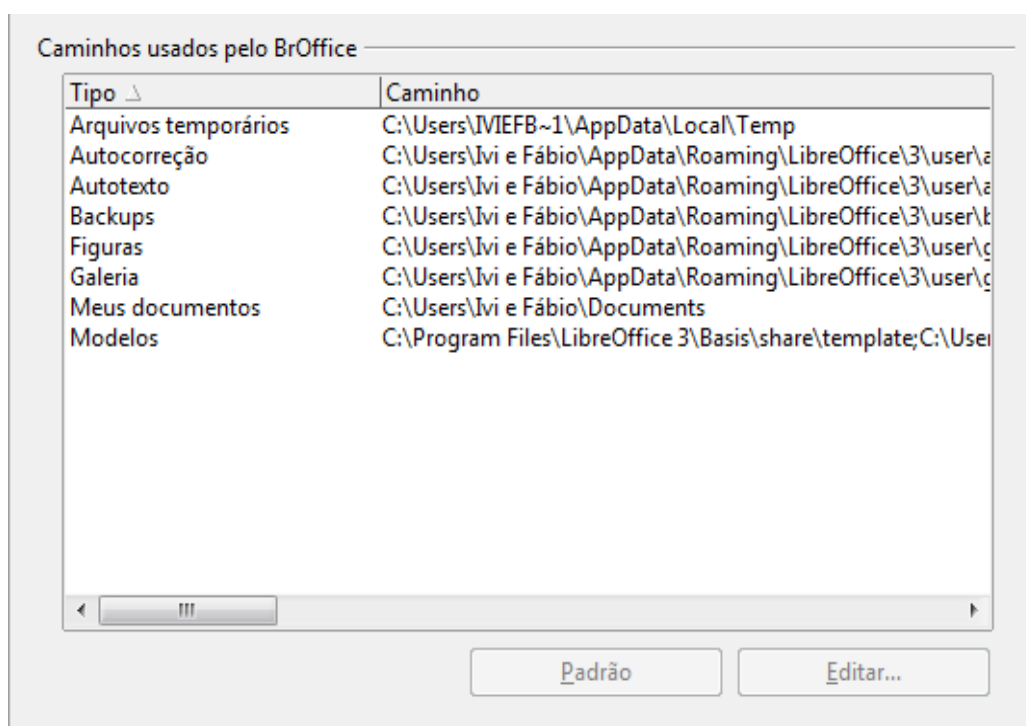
Caminhos usados pelo BrOffice

| Tipo | Caminho |
|---|---|
| Arquivos temporários | C:\Users\IVIEFB~1\AppData\Local\Temp |
| Autocorreção | C:\Users\Ivi e Fábio\AppData\Roaming\LibreOffice\3\user\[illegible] |
| Autotexto | C:\Users\Ivi e Fábio\AppData\Roaming\LibreOffice\3\user\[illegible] |
| Backups | C:\Users\Ivi e Fábio\AppData\Roaming\LibreOffice\3\user\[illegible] |
| Figuras | C:\Users\Ivi e Fábio\AppData\Roaming\LibreOffice\3\user\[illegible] |
| Galeria | C:\Users\Ivi e Fábio\AppData\Roaming\LibreOffice\3\user\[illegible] |
| Meus documentos | C:\Users\Ivi e Fábio\Documents |
| Modelos | C:\Program Files\LibreOffice 3\Basis\share\template;C:\User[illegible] |

Padrão

Editar...